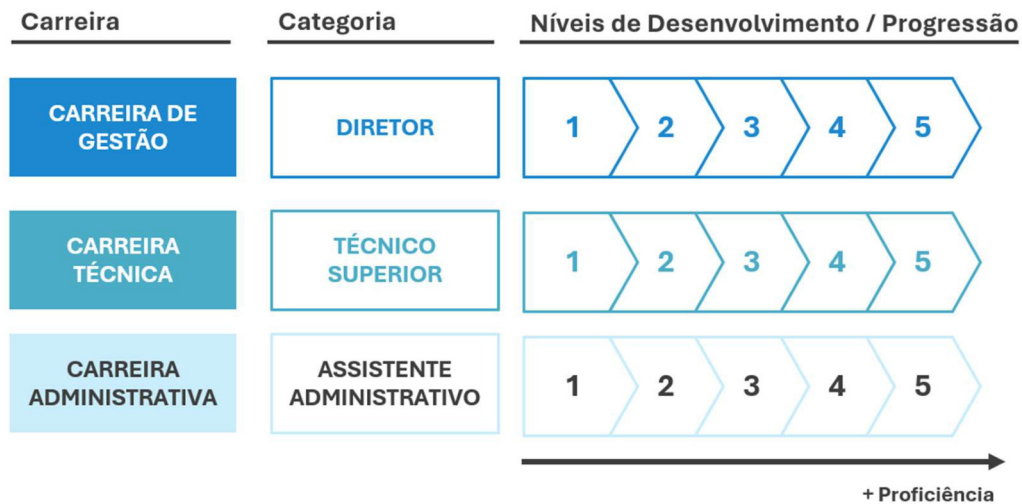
| Carreira | Categoria | Níveis de Desenvolvimento / Progressão | | | | |
|---|---|---|---|---|---|---|
| CARREIRA DE GESTÃO | DIRETOR | 1 | 2 | 3 | 4 | 5 |
| CARREIRA TÉCNICA | TÉCNICO SUPERIOR | 1 | 2 | 3 | 4 | 5 |
| CARREIRA ADMINISTRATIVA | ASSISTENTE ADMINISTRATIVO | 1 | 2 | 3 | 4 | 5 |

+ Proficiência